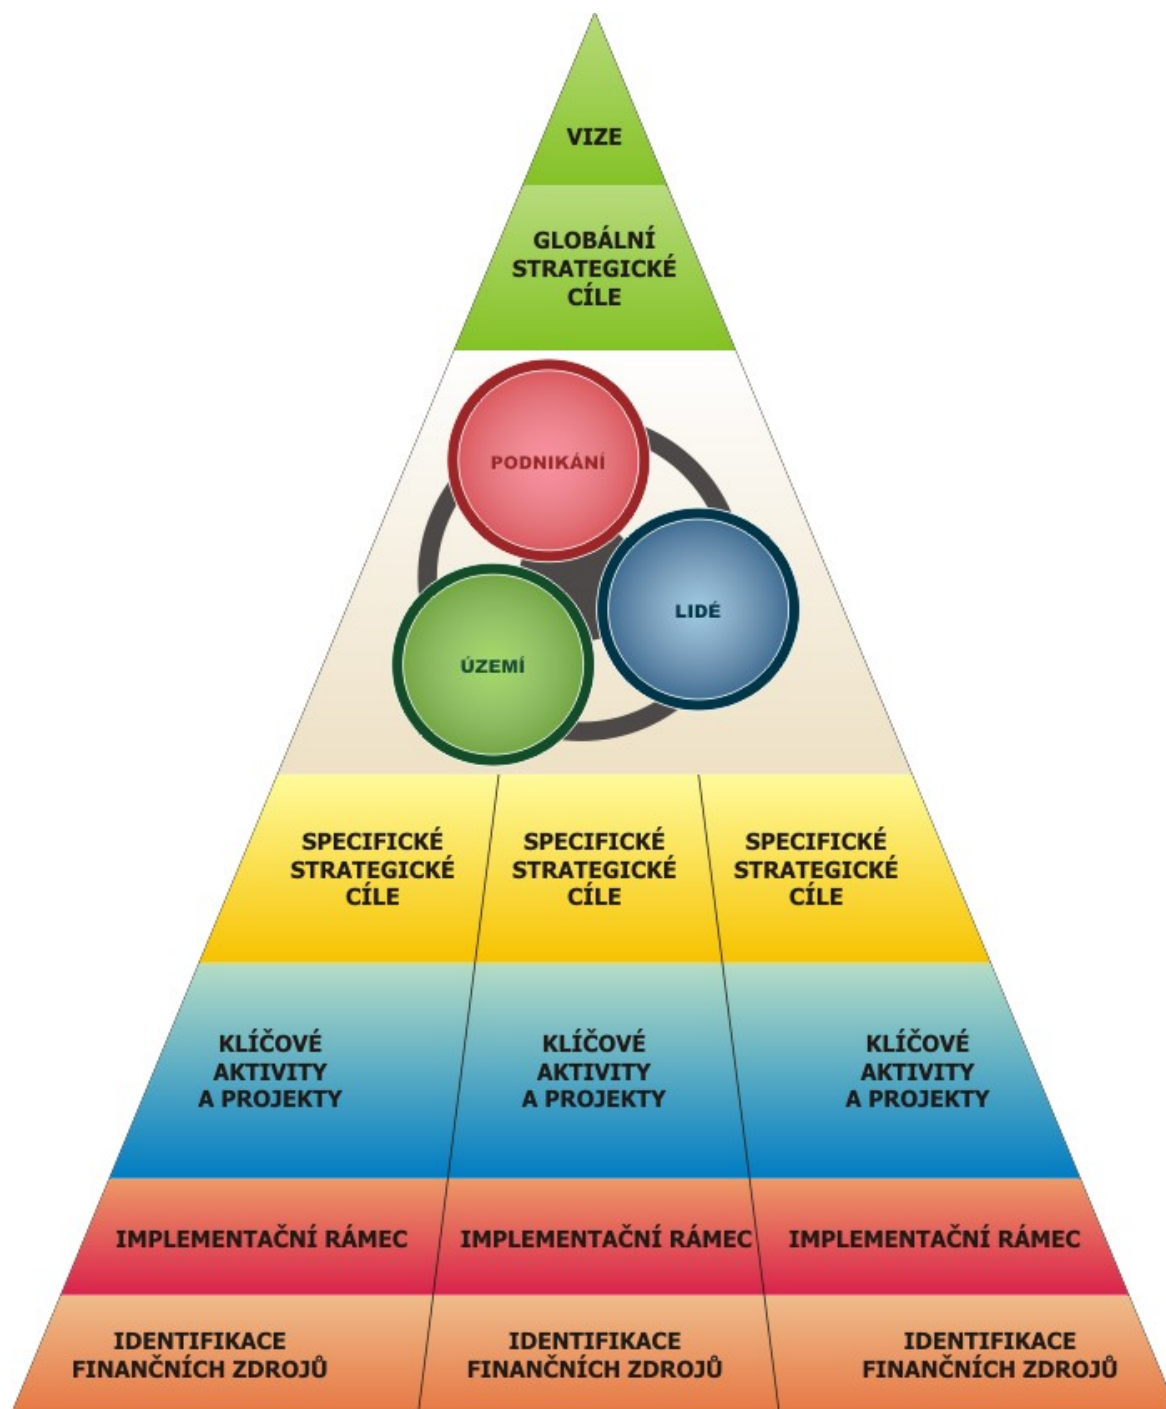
VIZE

GLOBÁLNÍ STRATEGICKÉ CÍLE

PODNIKÁNÍ

LIDÉ

ÚZEMÍ

SPECIFICKÉ STRATEGICKÉ CÍLE

SPECIFICKÉ STRATEGICKÉ CÍLE

SPECIFICKÉ STRATEGICKÉ CÍLE

KLÍČOVÉ AKTIVITY A PROJEKTY

KLÍČOVÉ AKTIVITY A PROJEKTY

KLÍČOVÉ AKTIVITY A PROJEKTY

IMPLEMENTAČNÍ RÁMEC

IMPLEMENTAČNÍ RÁMEC

IMPLEMENTAČNÍ RÁMEC

IDENTIFIKACE FINANČNÍCH ZDROJŮ

IDENTIFIKACE FINANČNÍCH ZDROJŮ

IDENTIFIKACE FINANČNÍCH ZDROJŮ